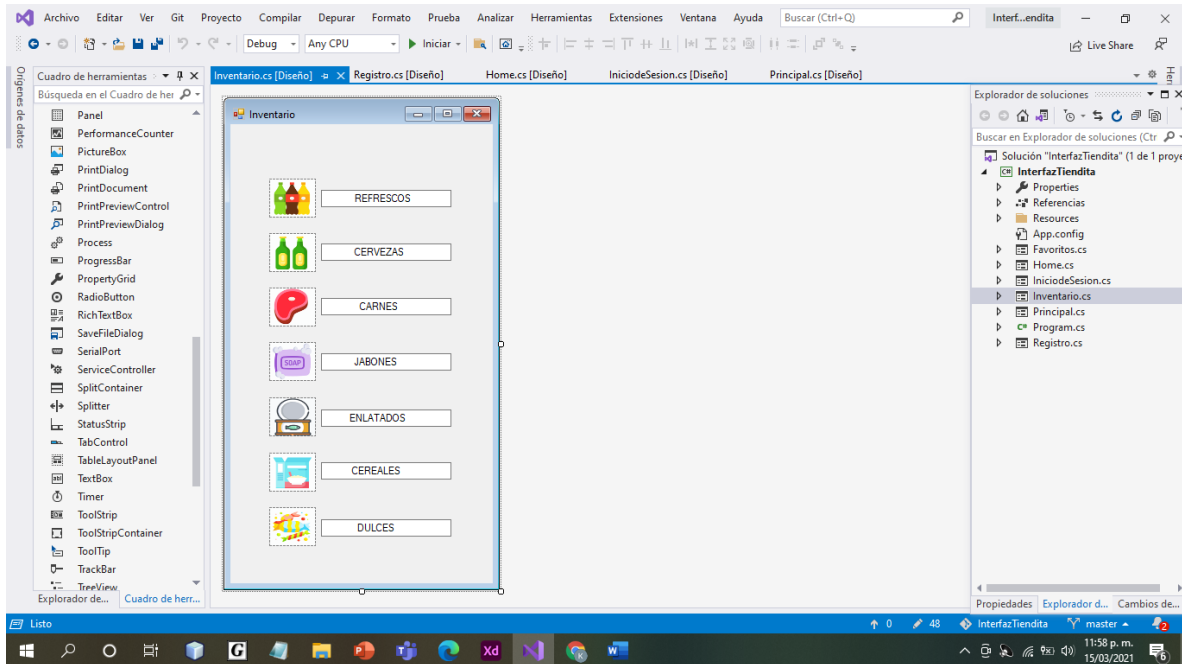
Archivo Editar Ver Git Proyecto Compilar Depurar Formato Prueba Analizar Herramientas Extensiones Ventana Ayuda Buscar (Ctrl+Q) Interf...endita

Debug Any CPU Iniciar Live Share

Orígenes de datos

Cuadro de herramientas

Búsqueda en el Cuadro de her

Panel
PerformanceCounter
PictureBox
PrintDialog
PrintDocument
PrintPreviewControl
PrintPreviewDialog
Process
ProgressBar
PropertyGrid
RadioButton
RichTextBox
SaveFileDialog
SerialPort
ServiceController
SplitContainer
Splitter
StatusStrip
TabControl
TableLayoutPanel
TextBox
Timer
ToolStrip
ToolStripContainer
ToolTip
TrackBar
TreeView

Explorador de... Cuadro de herr...

Inventario.cs [Diseño] Registro.cs [Diseño] Home.cs [Diseño] IniciodeSesion.cs [Diseño] Principal.cs [Diseño]

Inventario

SOAP

REFRESCOS
CERVEZAS
CARNES
JABONES
ENLATADOS
CEREALES
DULCES

Explorador de soluciones

Buscar en Explorador de soluciones (Ctr

Solución "InterfazTiendita" (1 de 1 proye
InterfazTiendita
Properties
Referencias
Resources
App.config
Favoritos.cs
Home.cs
IniciodeSesion.cs
Inventario.cs
Principal.cs
Program.cs
Registro.cs

Propiedades Explorador d... Cambios de...

Listo

0 48 InterfazTiendita master 2

Xd

11:58 p. m.
15/03/2021